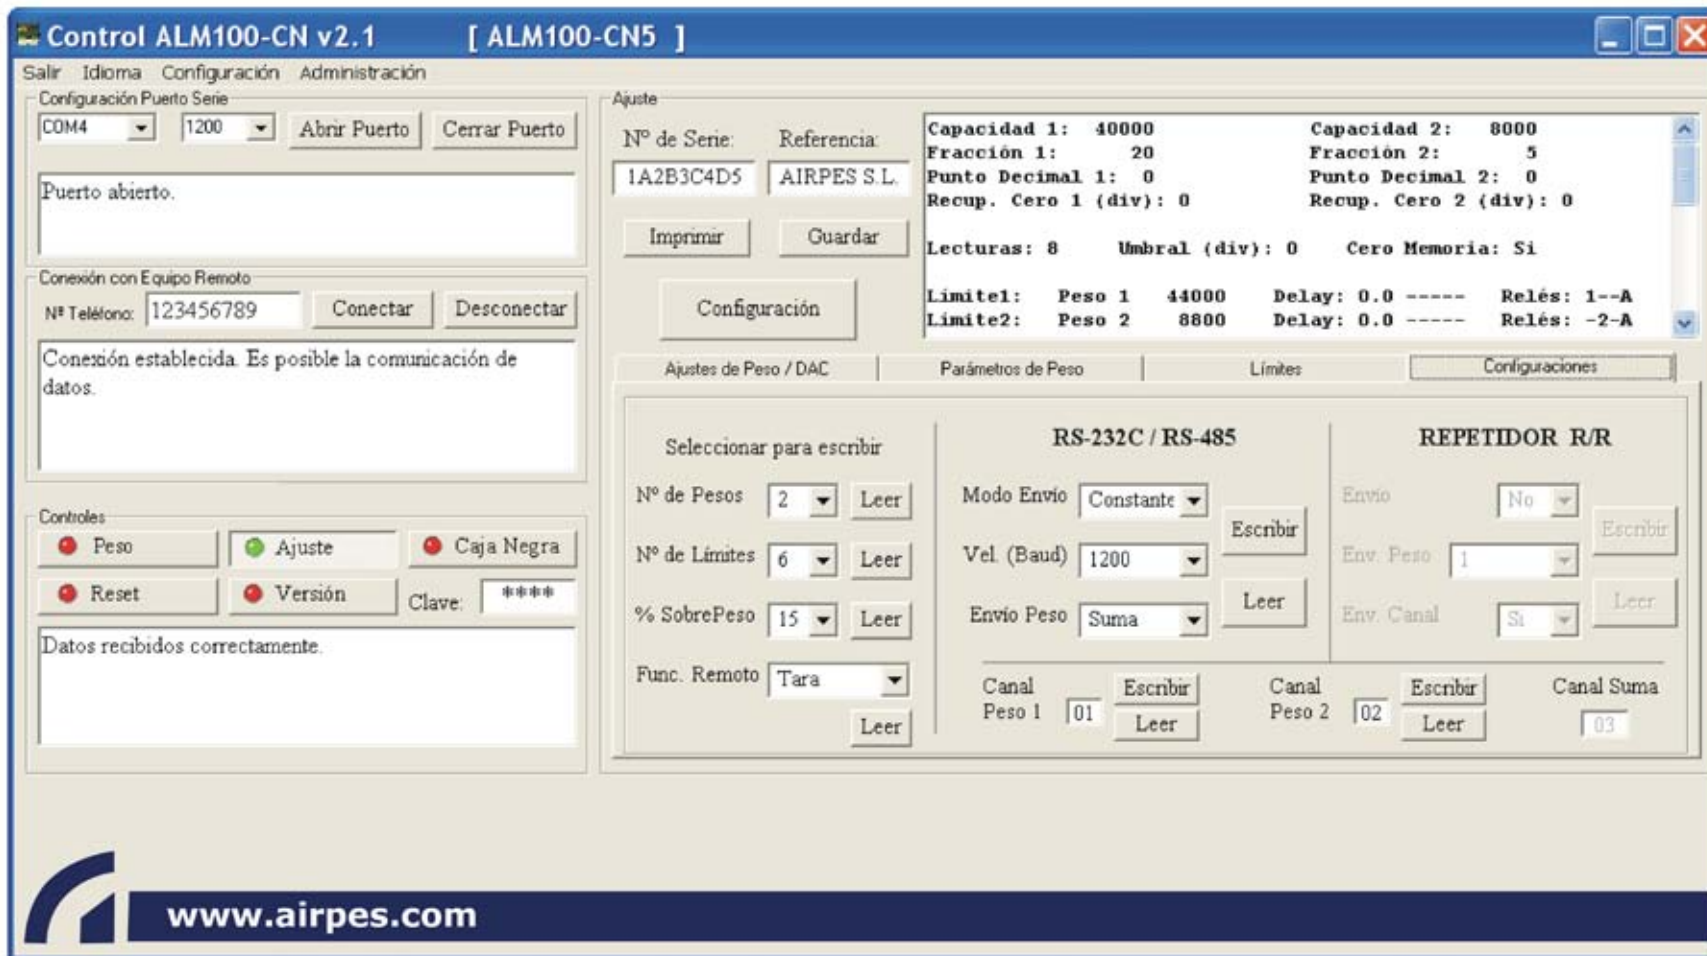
Control ALM100-CN v2.1 [ ALM100-CN5 ]

Salir Idioma Configuración Administración

Configuración Puerto Serie
COM4 1200 Abrir Puerto Cerrar Puerto

Puerto abierto.

Conexión con Equipo Remoto
Nº Teléfono: 123456789 Conectar Desconectar

Conexión establecida. Es posible la comunicación de datos.

Controles
Peso Ajuste Caja Negra
Reset Versión Clave: ****

Datos recibidos correctamente.

Ajuste
Nº de Serie: Referencia:
1A2B3C4D5 AIRPES S.L.
Imprimir Guardar
Configuración

Capacidad 1: 40000 Capacidad 2: 8000
Fracción 1: 20 Fracción 2: 5
Punto Decimal 1: 0 Punto Decimal 2: 0
Recup. Cero 1 (div): 0 Recup. Cero 2 (div): 0

Lecturas: 8 Umbral (div): 0 Cero Memoria: Si

Limite1: Peso 1 44000 Delay: 0.0 ----- Relés: 1--A
Limite2: Peso 2 8800 Delay: 0.0 ----- Relés: -2-A

Ajustes de Peso / DAC | Parámetros de Peso | Límites | Configuraciones

Seleccionar para escribir
Nº de Pesos 2 Leer
Nº de Límites 6 Leer
% SobrePeso 15 Leer
Func. Remoto Tara
Leer

RS-232C / RS-485
Modo Envío Constante
Vel. (Baud) 1200
Envío Peso Suma
Escribir
Leer
Canal Peso 1 01 Escribir Leer
Canal Peso 2 02 Escribir Leer

REPETIDOR R/R
Envío No
Env. Peso 1
Env. Canal Si
Escribir
Leer
Canal Suma 03

www.airpes.com